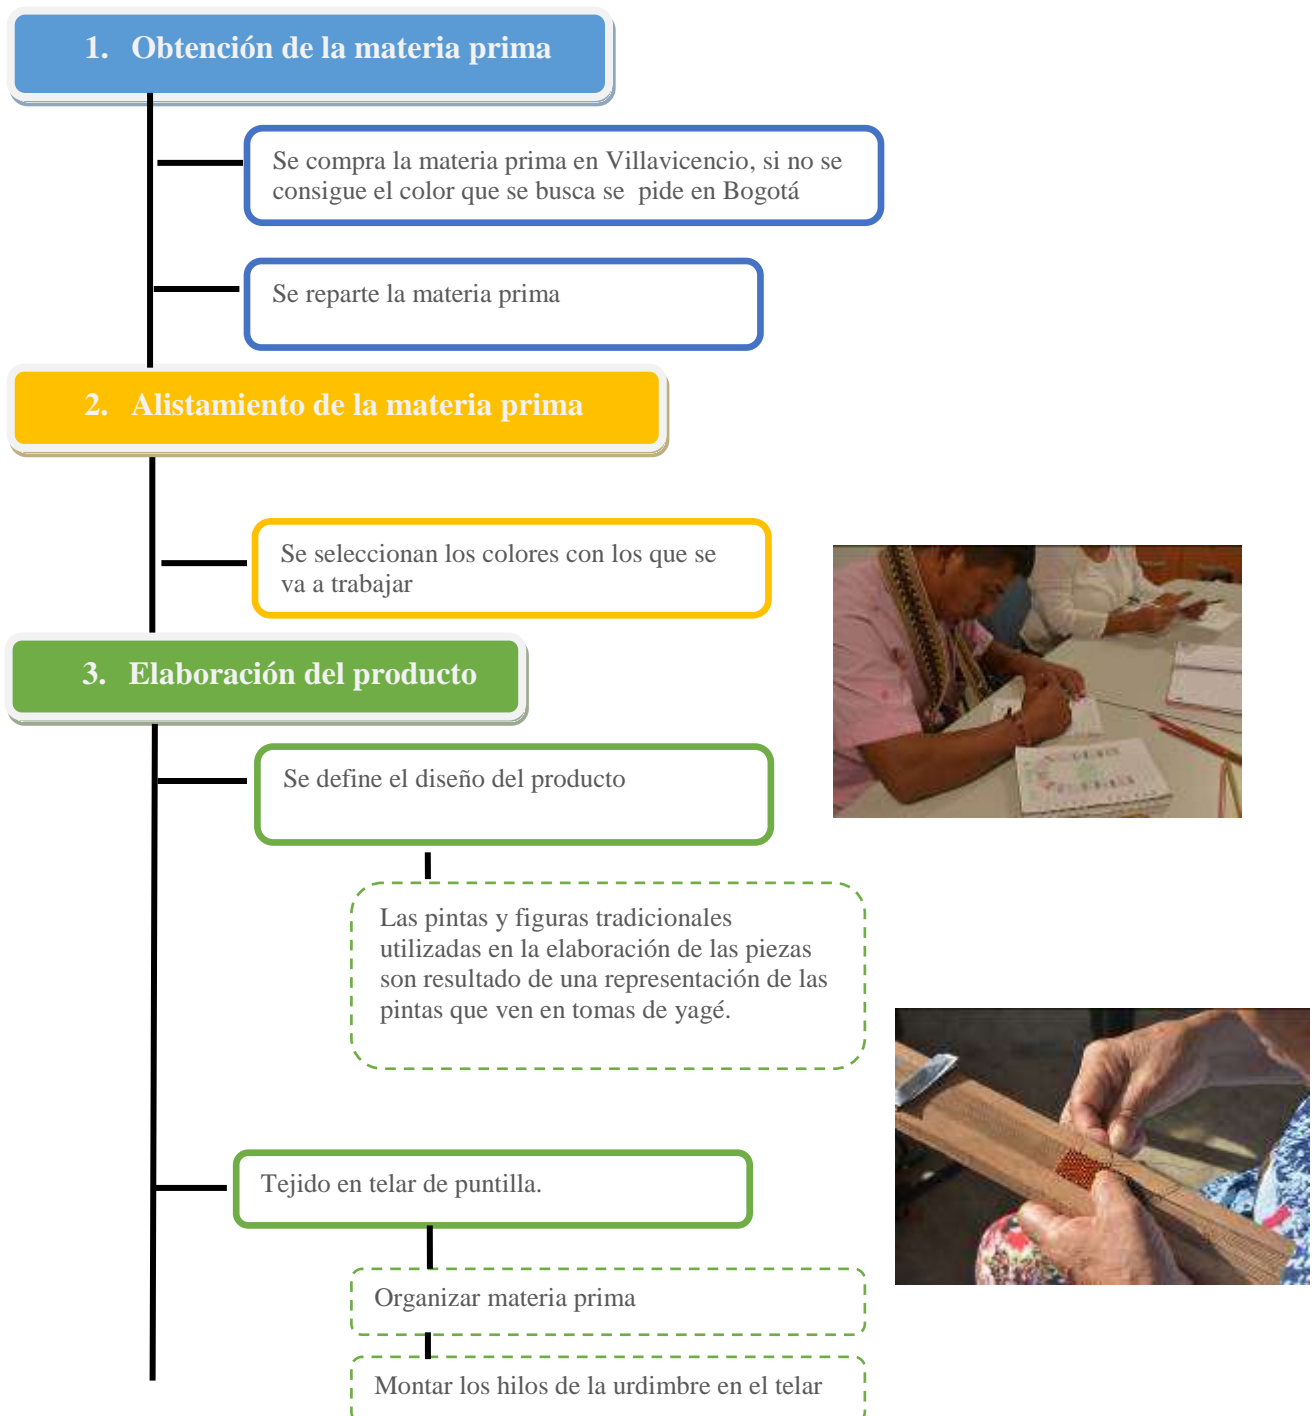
1. Obtención de la materia prima

Se compra la materia prima en Villavicencio, si no se consigue el color que se busca se pide en Bogotá

Se reparte la materia prima

2. Alistamiento de la materia prima

Se seleccionan los colores con los que se va a trabajar

3. Elaboración del producto

Se define el diseño del producto

Las pintas y figuras tradicionales utilizadas en la elaboración de las piezas son resultado de una representación de las pintas que ven en tomas de yagé.

Tejido en telar de puntilla.

Organizar materia prima

Montar los hilos de la urdimbre en el telar